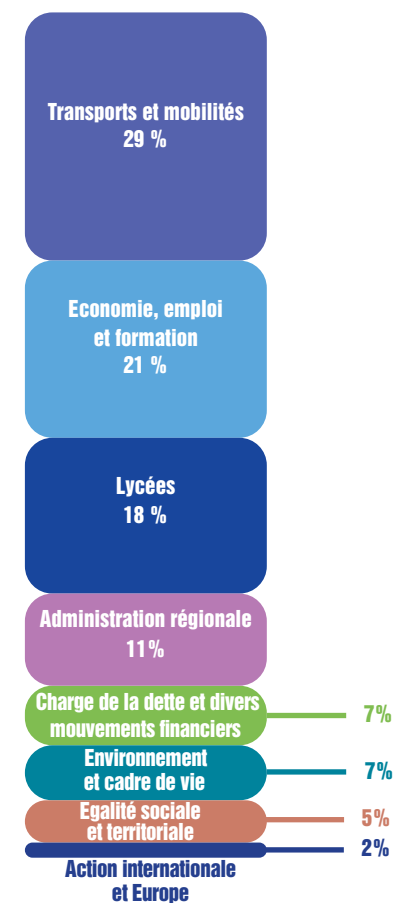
Transports et mobilités
29 %

Economie, emploi et formation
21 %

Lycées
18 %

Administration régionale
11%

Charge de la dette et divers mouvements financiers
7%

Environnement et cadre de vie
7%

Egalité sociale et territoriale
5%

2%
Action internationale et Europe